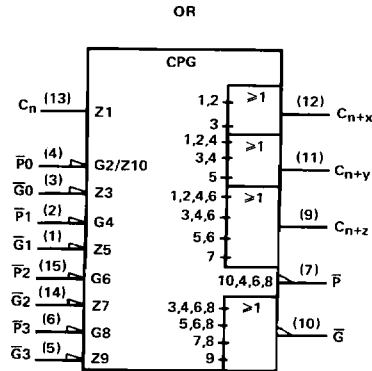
OR

CPG

$C_n$ (13) Z1

$\overline{P}0$ (4) G2/Z10

$\overline{G}0$ (3) Z3

$\overline{P}1$ (2) G4

$\overline{G}1$ (1) Z5

$\overline{P}2$ (15) G6

$\overline{G}2$ (14) Z7

$\overline{P}3$ (6) G8

$\overline{G}3$ (5) Z9

1,2 $\geq 1$
3
(12) $C_{n+x}$

1,2,4 $\geq 1$
3,4
5
(11) $C_{n+y}$

1,2,4,6 $\geq 1$
3,4,6
5,6
7
(9) $C_{n+z}$

10,4,6,8
(7) $\overline{P}$

3,4,6,8 $\geq 1$
5,6,8
7,8
9
(10) $\overline{G}$